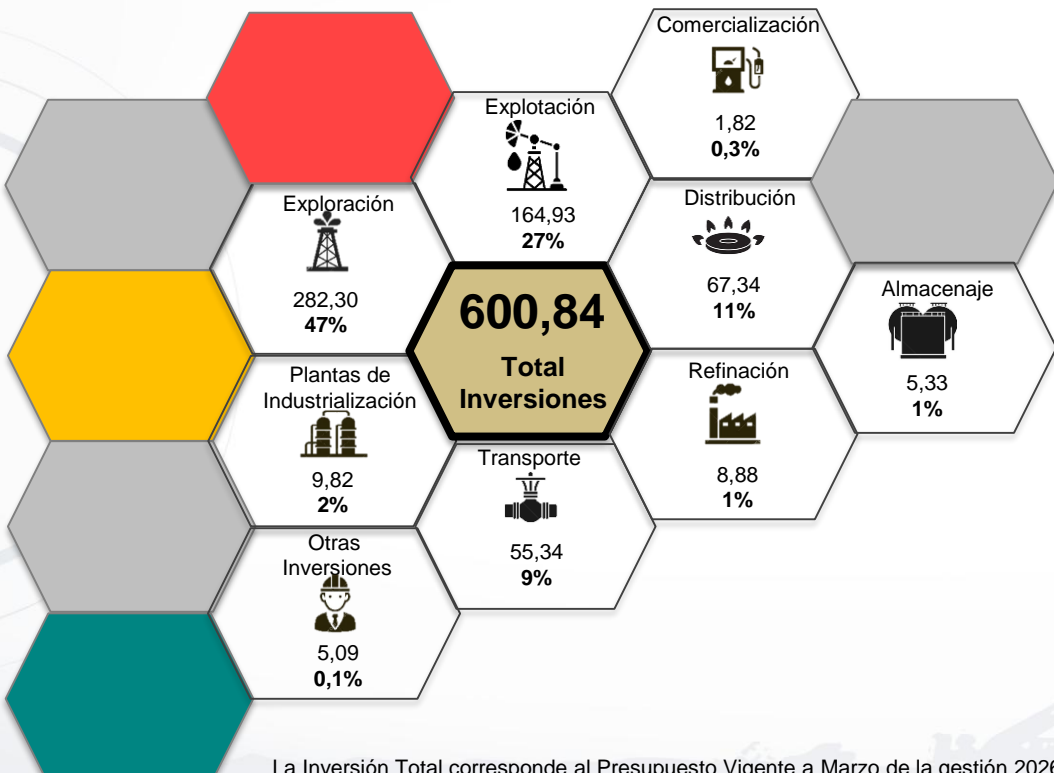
Comercialización

1,82
**0,3%**

Explotación

164,93
**27%**

Distribución

67,34
**11%**

Exploración

282,30
**47%**

**600,84**
**Total Inversiones**

Almacenaje

5,33
**1%**

Plantas de Industrialización

9,82
**2%**

Refinación

8,88
**1%**

Transporte

55,34
**9%**

Otras Inversiones

5,09
**0,1%**

La Inversión Total corresponde al Presupuesto Vigente a Marzo de la gestión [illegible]